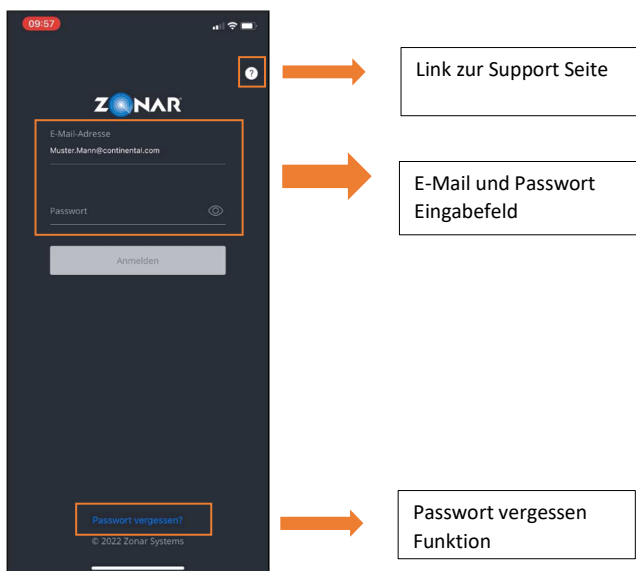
09:57

?

ZONAR

E-Mail-Adresse

Muster.Mann@continental.com

Passwort

Anmelden

Passwort vergessen?

© 2022 Zonar Systems

Link zur Support Seite

E-Mail und Passwort Eingabefeld

Passwort vergessen Funktion